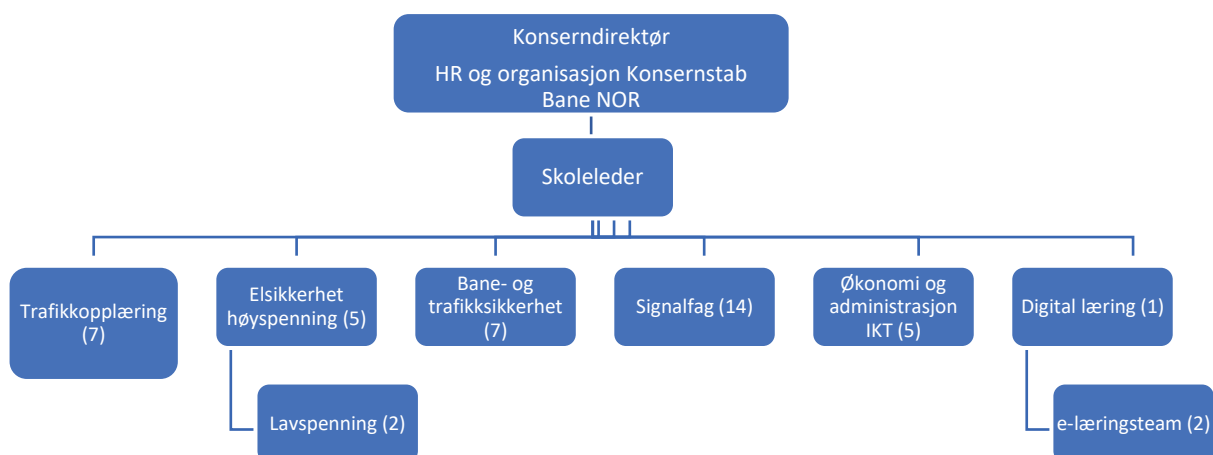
Konserndirektør

HR og organisasjon Konsernstab Bane NOR

Skoleleder

Trafikkopplæring (7)

Elsikkerhet høyspenning (5)

Lavspenning (2)

Bane- og trafikksikkerhet (7)

Signalfag (14)

Økonomi og administrasjon IKT (5)

Digital læring (1)

e-læringsteam (2)